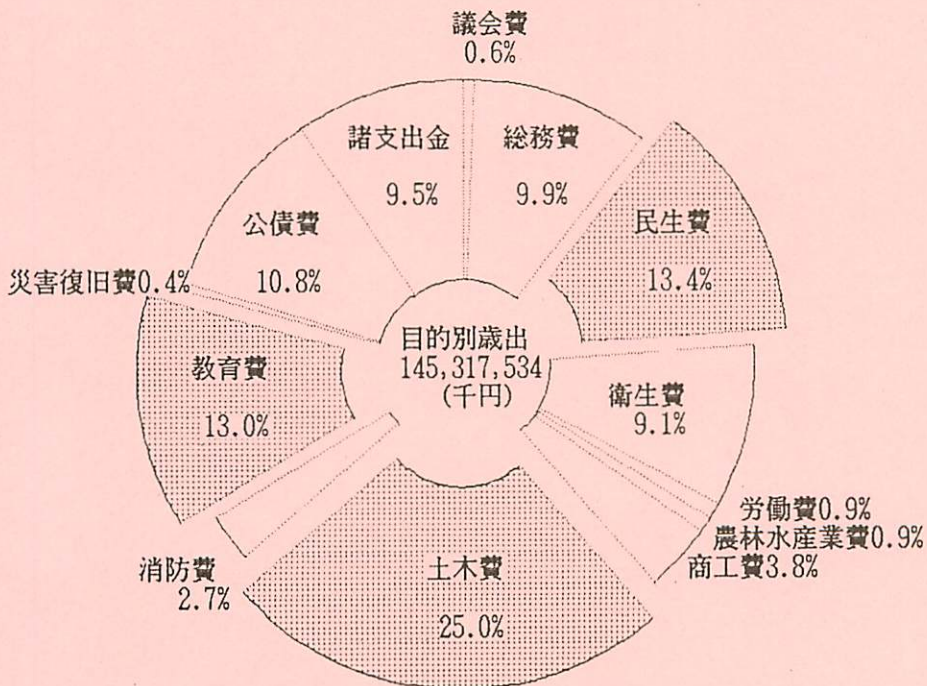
議会費
0.6%

諸支出金
9.5%

総務費
9.9%

民生費
13.4%

公債費
10.8%

災害復旧費0.4%

目的別歳出
145,317,534
(千円)

教育費
13.0%

衛生費
9.1%

労働費0.9%
農林水産業費0.9%
商工費3.8%

消防費
2.7%

土木費
25.0%